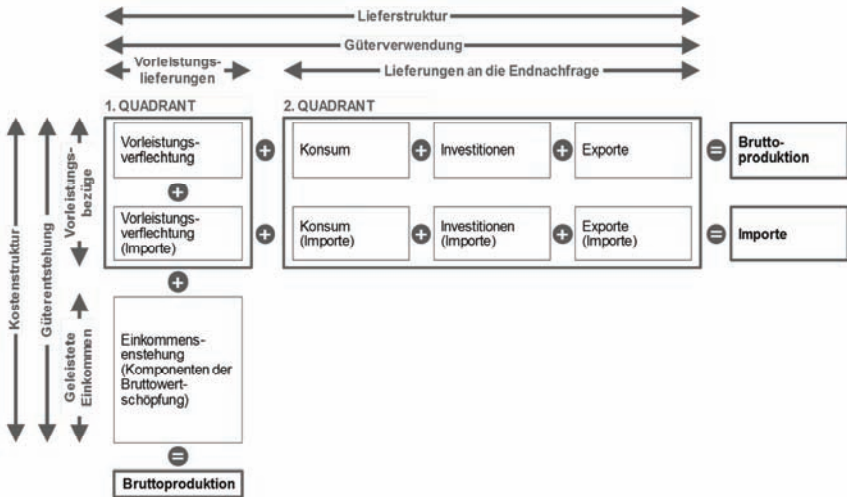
Lieferstruktur

Güterverwendung

Vorleistungslieferungen

Lieferungen an die Endnachfrage

1. QUADRANT

2. QUADRANT

Kostenstruktur

Güterentstehung

Vorleistungsbezüge

Vorleistungsverflechtung

+

Konsum

+

Investitionen

+

Exporte

=

Bruttoproduktion

+

Vorleistungsverflechtung (Importe)

+

Konsum (Importe)

+

Investitionen (Importe)

+

Exporte (Importe)

=

Importe

+

Geleistete Einkommen

Einkommensentstehung (Komponenten der Bruttowertschöpfung)

=

Bruttoproduktion